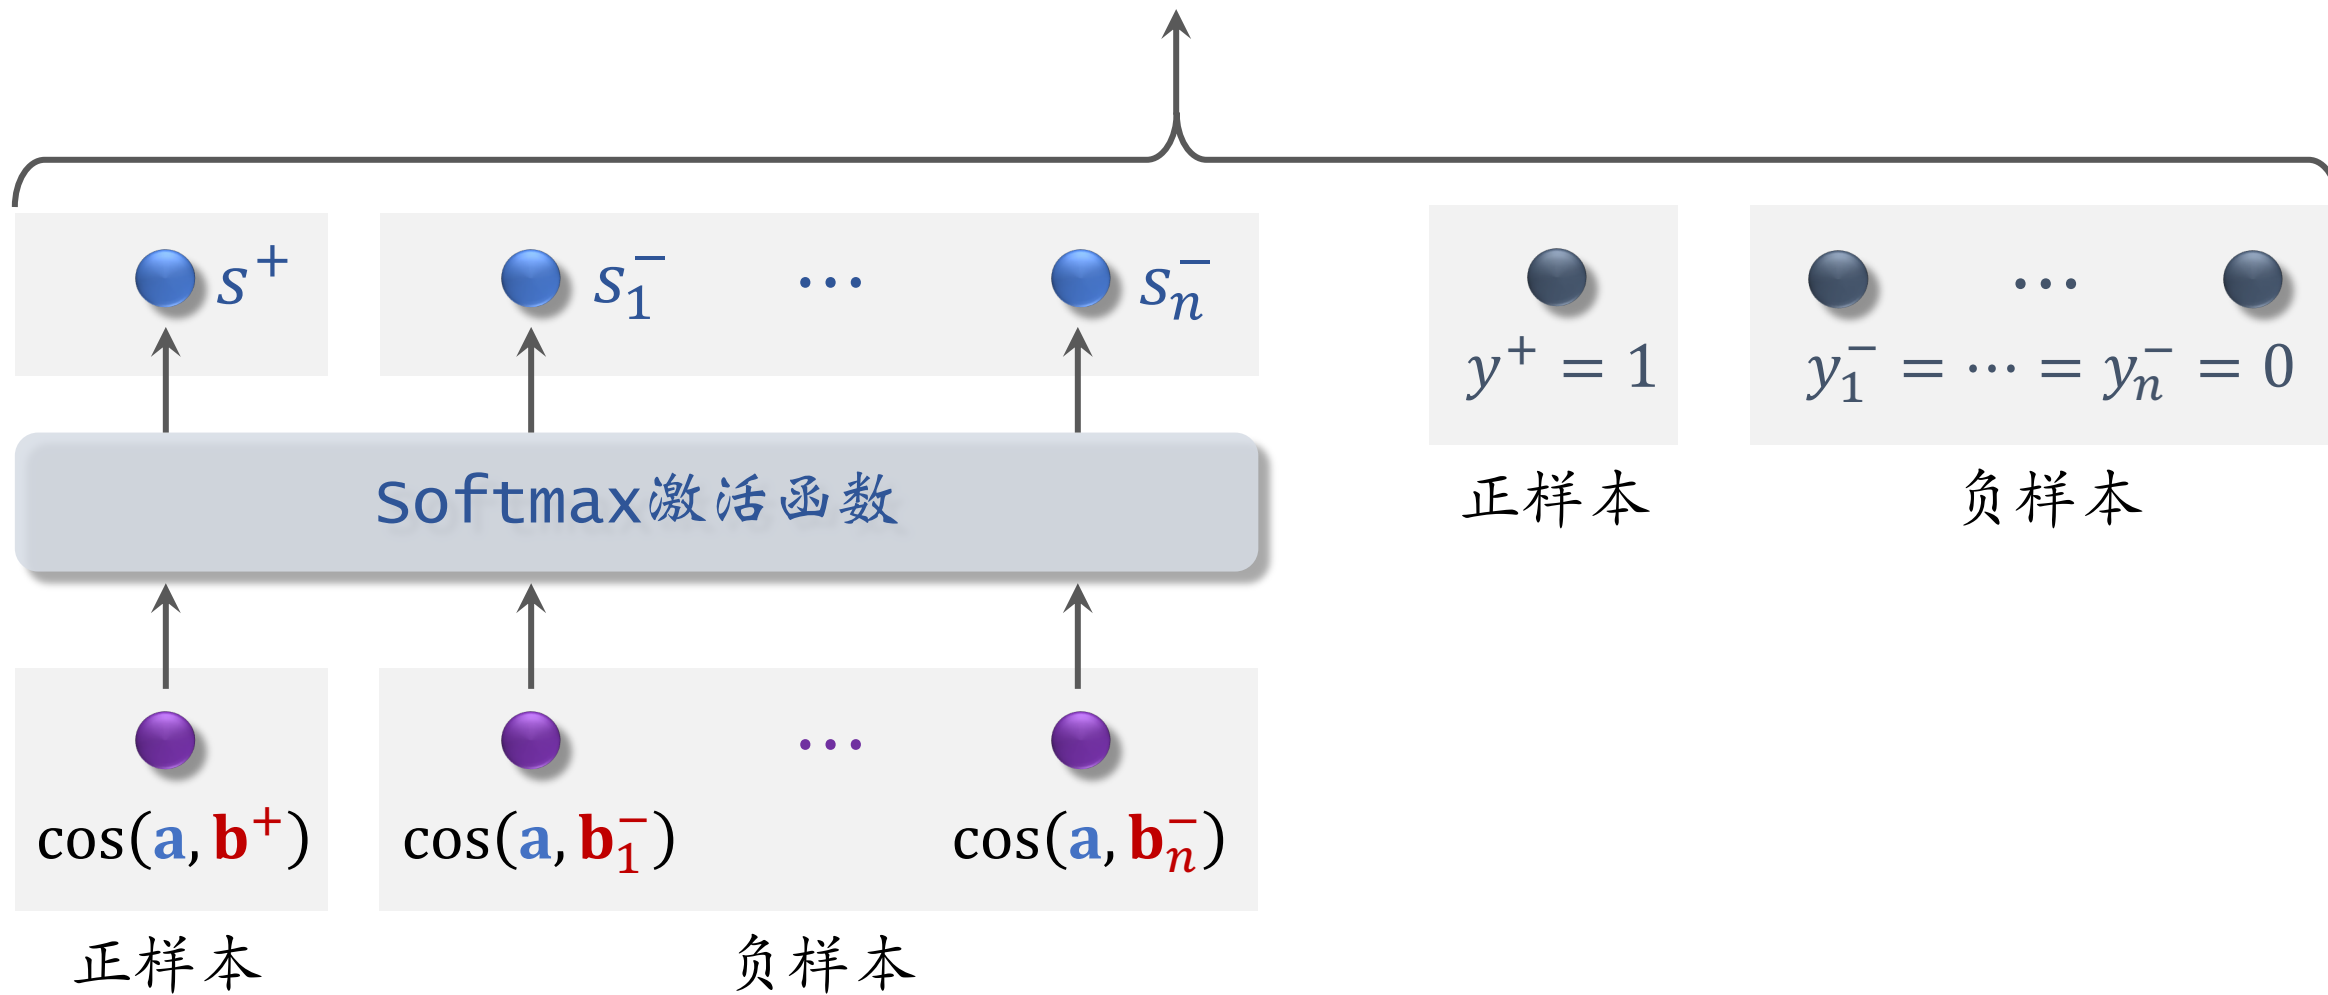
$s^+$ $s_1^-$ $\cdots$ $s_n^-$

$y^+ = 1$

正样本

$y_1^- = \cdots = y_n^- = 0$

负样本

Softmax激活函数

$\cos(\mathbf{a}, \mathbf{b}^+)$

正样本

$\cos(\mathbf{a}, \mathbf{b}_1^-)$ $\cdots$ $\cos(\mathbf{a}, \mathbf{b}_n^-)$

负样本